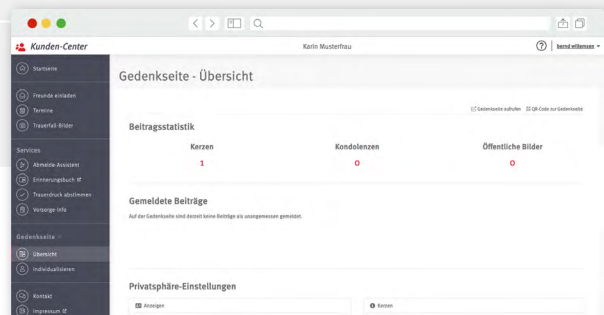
Kunden-Center

Karin Musterfrau

bernd willemsen

Startseite

Freunde einladen

Termine

Trauerfall-Bilder

Services

Abmelde-Assistent

Erinnerungsbuch

Trauerdruck abstimmen

Vorsorge Info

Gedenkseite

Übersicht

Individualisieren

Kontakt

Impressum

Gedenkseite - Übersicht

Gedenkseite aufrufen

QR-Code zur Gedenkseite

Beitragsstatistik

| Kerzen | Kondolenzen | Öffentliche Bilder |
|---|---|---|
| 1 | 0 | 0 |

Gemeldete Beiträge

Auf der Gedenkseite sind derzeit keine Beiträge als unangemessen gemeldet.

Privatsphäre-Einstellungen

Anzeigen

Kerzen